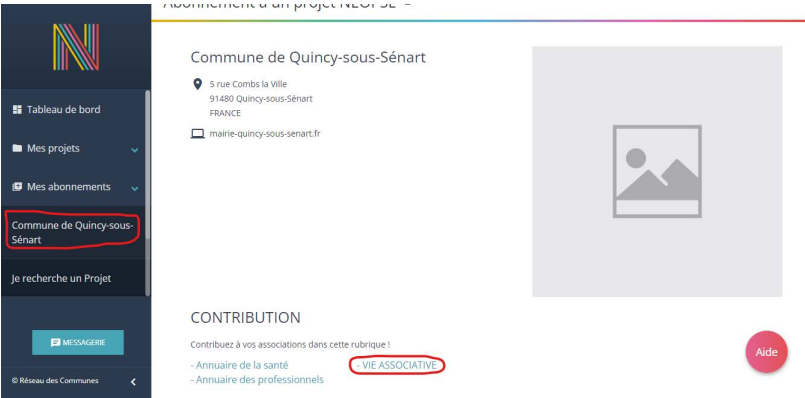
Abonnement à un projet NEOPSE

Tableau de bord

Mes projets

Mes abonnements

Commune de Quincy-sous-Sénart

Je recherche un Projet

MESSAGERIE

© Réseau des Communes

Commune de Quincy-sous-Sénart

5 rue Combs la Ville
91480 Quincy-sous-Sénart
FRANCE

mairie-quincy-sous-senart.fr

CONTRIBUTION

Contribuez à vos associations dans cette rubrique !

- Annuaire de la santé
- Annuaire des professionnels

- VIE ASSOCIATIVE

Aide